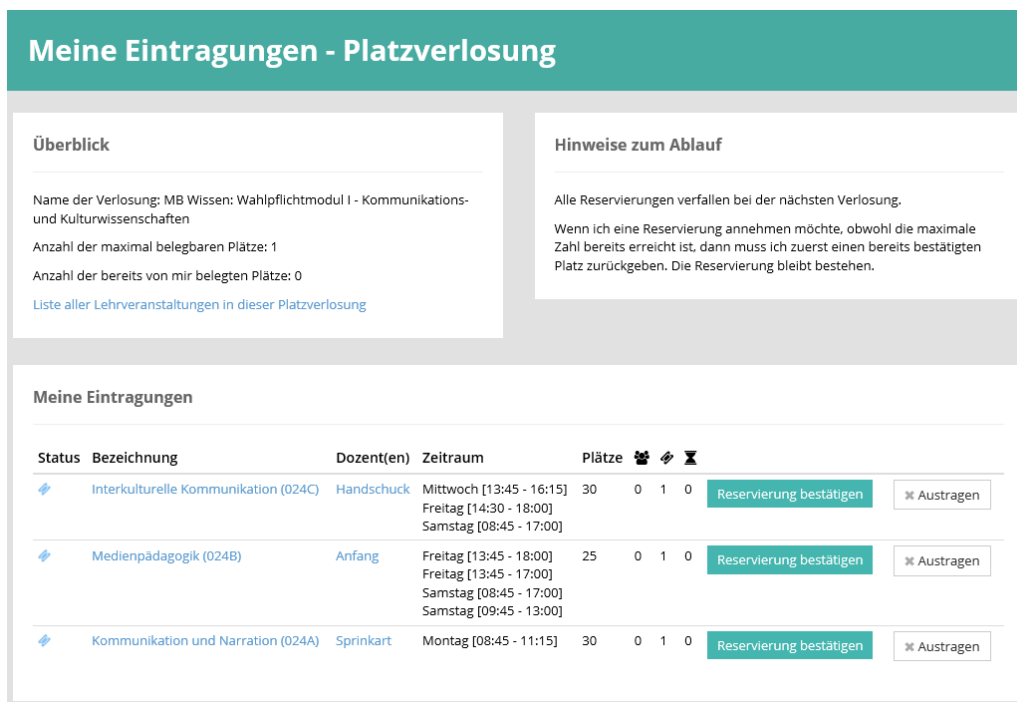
Meine Eintragungen - Platzverlosung

Überblick

Name der Verlosung: MB Wissen: Wahlpflichtmodul I - Kommunikations- und Kulturwissenschaften

Anzahl der maximal belegbaren Plätze: 1

Anzahl der bereits von mir belegten Plätze: 0

Liste aller Lehrveranstaltungen in dieser Platzverlosung

Hinweise zum Ablauf

Alle Reservierungen verfallen bei der nächsten Verlosung.

Wenn ich eine Reservierung annehmen möchte, obwohl die maximale Zahl bereits erreicht ist, dann muss ich zuerst einen bereits bestätigten Platz zurückgeben. Die Reservierung bleibt bestehen.

Meine Eintragungen

| Status | Bezeichnung | Dozent(en) | Zeitraum | Plätze | | | | | |
|---|---|---|---|---|---|---|---|---|---|
| | Interkulturelle Kommunikation (024C) | Handschuck | Mittwoch [13:45 - 16:15] Freitag [14:30 - 18:00] Samstag [08:45 - 17:00] | 30 | 0 | 1 | 0 | Reservierung bestätigen | Austragen |
| | Medienpädagogik (024B) | Anfang | Freitag [13:45 - 18:00] Freitag [13:45 - 17:00] Samstag [08:45 - 17:00] Samstag [09:45 - 13:00] | 25 | 0 | 1 | 0 | Reservierung bestätigen | Austragen |
| | Kommunikation und Narration (024A) | Sprinkart | Montag [08:45 - 11:15] | 30 | 0 | 1 | 0 | Reservierung bestätigen | Austragen |